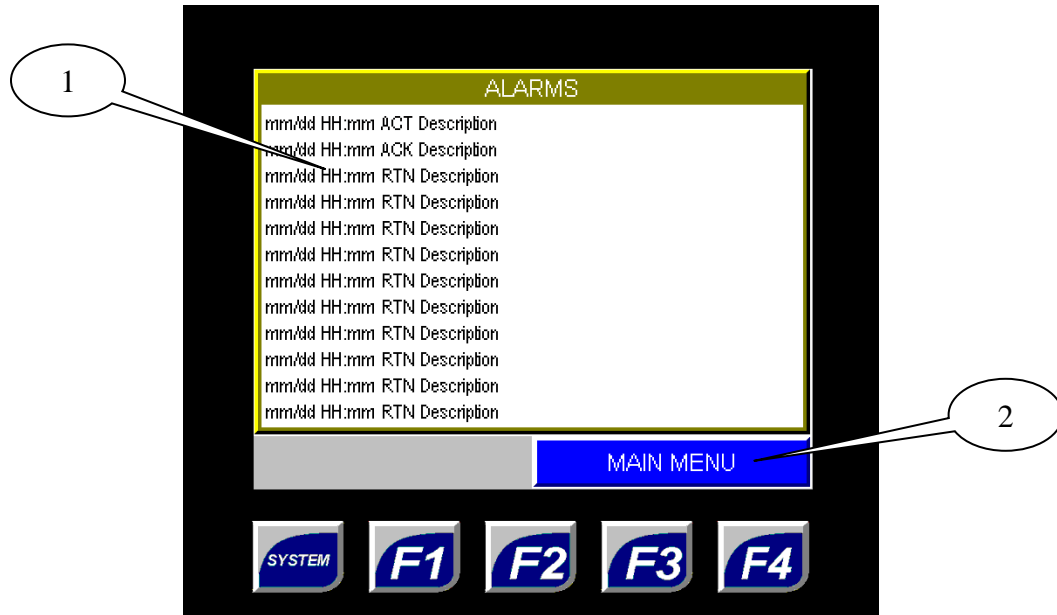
1

ALARMS

mm/dd HH:mm ACT Description
mm/dd HH:mm ACK Description
mm/dd HH:mm RTN Description
mm/dd HH:mm RTN Description
mm/dd HH:mm RTN Description
mm/dd HH:mm RTN Description
mm/dd HH:mm RTN Description
mm/dd HH:mm RTN Description
mm/dd HH:mm RTN Description
mm/dd HH:mm RTN Description
mm/dd HH:mm RTN Description
mm/dd HH:mm RTN Description

2

MAIN MENU

SYSTEM F1 F2 F3 F4